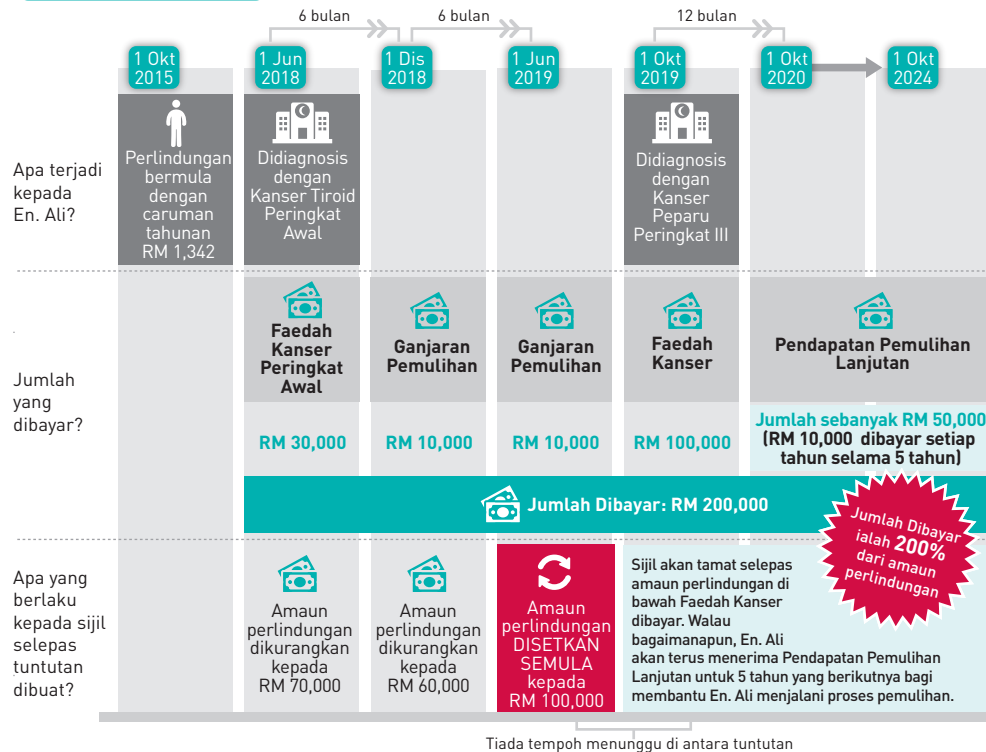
6 bulan

6 bulan

12 bulan

1 Okt 2015

1 Jun 2018

1 Dis 2018

1 Jun 2019

1 Okt 2019

1 Okt 2020

1 Okt 2024

Apa terjadi kepada En. Ali?

Perlindungan bermula dengan caruman tahunan RM 1,342

Didiagnosis dengan Kanser Tiroid Peringkat Awal

Didiagnosis dengan Kanser Peparu Peringkat III

Jumlah yang dibayar?

Faedah Kanser Peringkat Awal

RM 30,000

Ganjaran Pemulihan

RM 10,000

Ganjaran Pemulihan

RM 10,000

Faedah Kanser

RM 100,000

Pendapatan Pemulihan Lanjutan

Jumlah sebanyak RM 50,000 (RM 10,000 dibayar setiap tahun selama 5 tahun)

Jumlah Dibayar: RM 200,000

Jumlah Dibayar ialah 200% dari amaun perlindungan

Apa yang berlaku kepada sijil selepas tuntutan dibuat?

Amaun perlindungan dikurangkan kepada RM 70,000

Amaun perlindungan dikurangkan kepada RM 60,000

Amaun perlindungan DISETKAN SEMULA kepada RM 100,000

Sijil akan tamat selepas amaun perlindungan di bawah Faedah Kanser dibayar. Walau bagaimanapun, En. Ali akan terus menerima Pendapatan Pemulihan Lanjutan untuk 5 tahun yang berikutnya bagi membantu En. Ali menjalani proses pemulihan.

Tiada tempoh menunggu di antara tuntutan